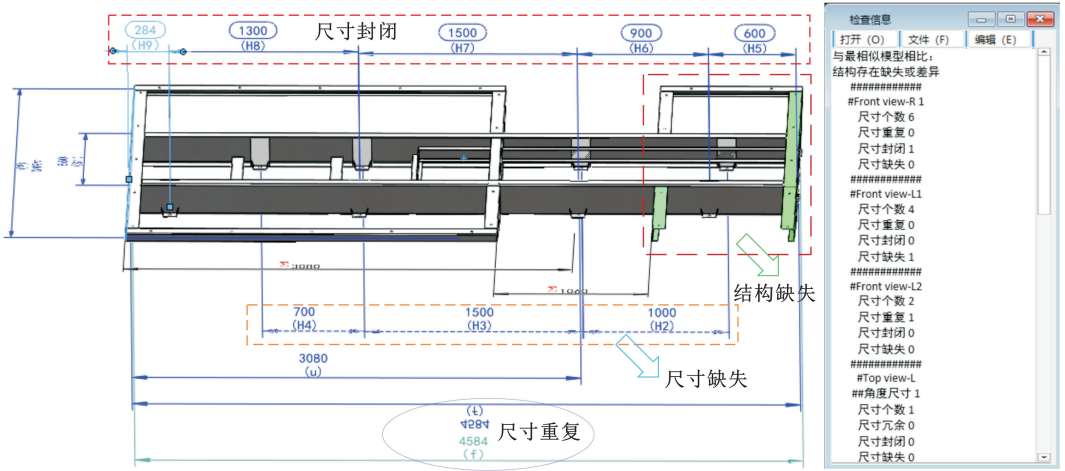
284
(H9)
1300
(H8)
尺寸封闭
1500
(H7)
900
(H6)
600
(H5)

3080
1000

700
(H4)
1500
(H3)
1000
(H2)

结构缺失

3080
(u)
尺寸缺失

(t)
4584
4584
(f)
尺寸重复

检查信息
打开 (O)
文件 (F)
编辑 (E)
与最相似模型相比：
结构存在缺失或差异
############
#Front view-R 1
尺寸个数 6
尺寸重复 0
尺寸封闭 1
尺寸缺失 0
############
#Front view-L1
尺寸个数 4
尺寸重复 0
尺寸封闭 0
尺寸缺失 1
############
#Front view-L2
尺寸个数 2
尺寸重复 1
尺寸封闭 0
尺寸缺失 0
############
#Top view-L
##角度尺寸 1
尺寸个数 1
尺寸冗余 0
尺寸封闭 0
尺寸缺失 0